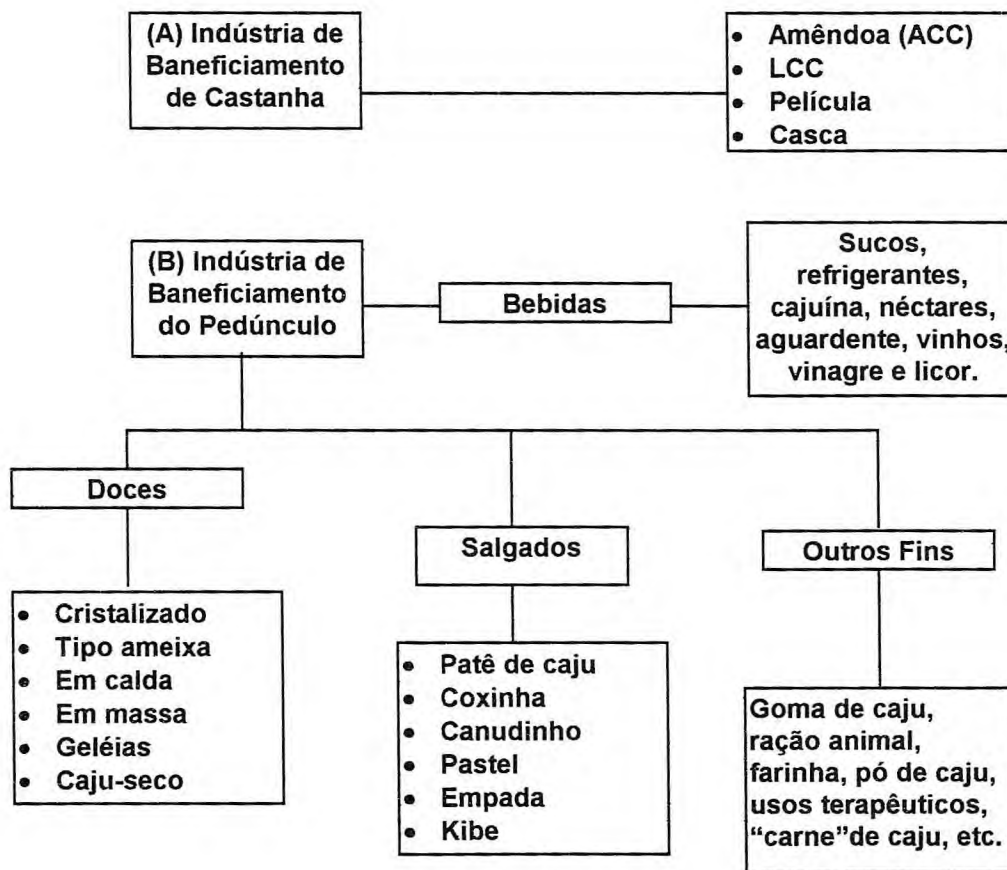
(A) Indústria de Beneficiamento de Castanha

- Amêndoa (ACC)
- LCC
- Película
- Casca

(B) Indústria de Beneficiamento do Pedúnculo

Bebidas

Sucos, refrigerantes, cajuína, néctares, aguardente, vinhos, vinagre e licor.

Doces

- Cristalizado
- Tipo ameixa
- Em calda
- Em massa
- Geléias
- Caju-seco

Salgados

- Patê de caju
- Coxinha
- Canudinho
- Pastel
- Empada
- Kibe

Outros Fins

Goma de caju, ração animal, farinha, pó de caju, usos terapêuticos, "carne"de caju, etc.